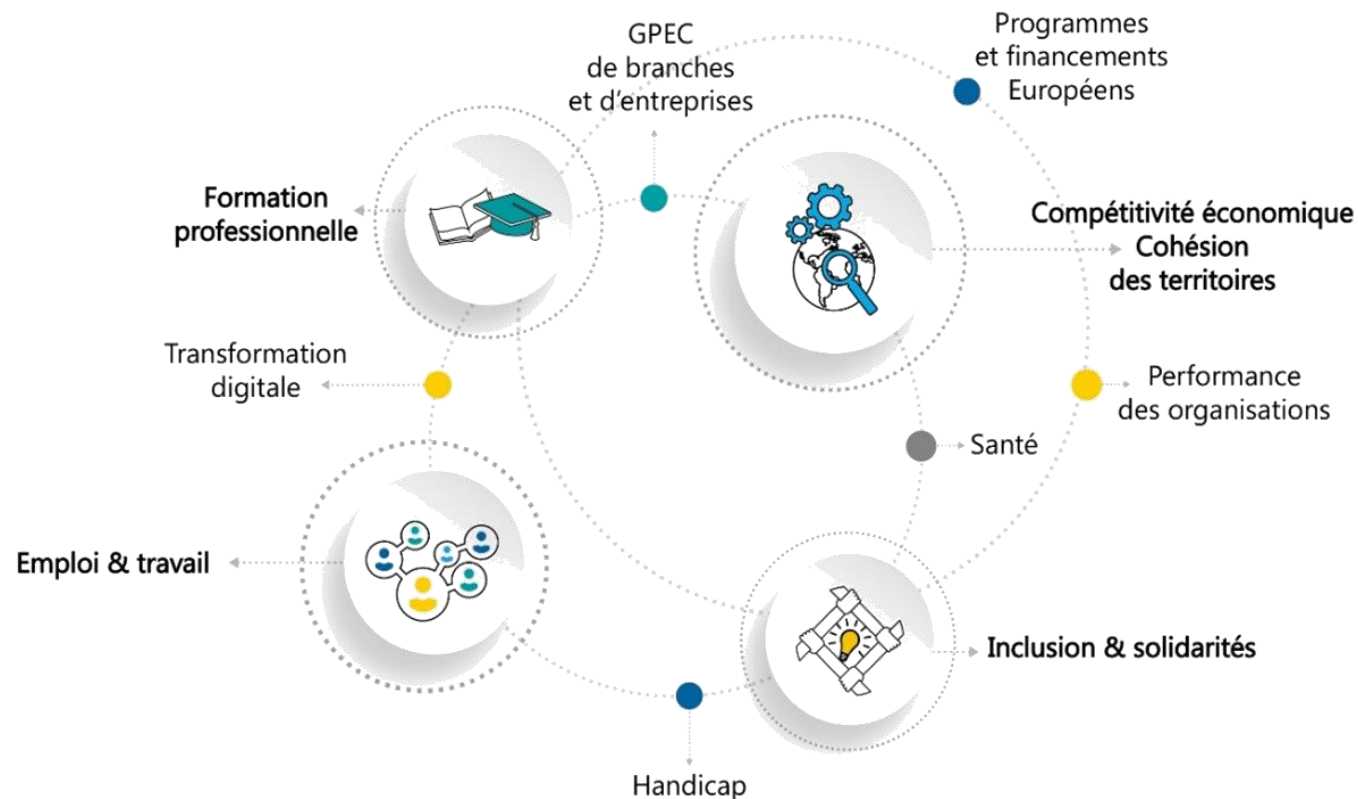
GPEC de branches et d’entreprises

Programmes et financements Européens

Formation professionnelle

Compétitivité économique Cohésion des territoires

Transformation digitale

Performance des organisations

Santé

Emploi & travail

Inclusion & solidarités

Handicap